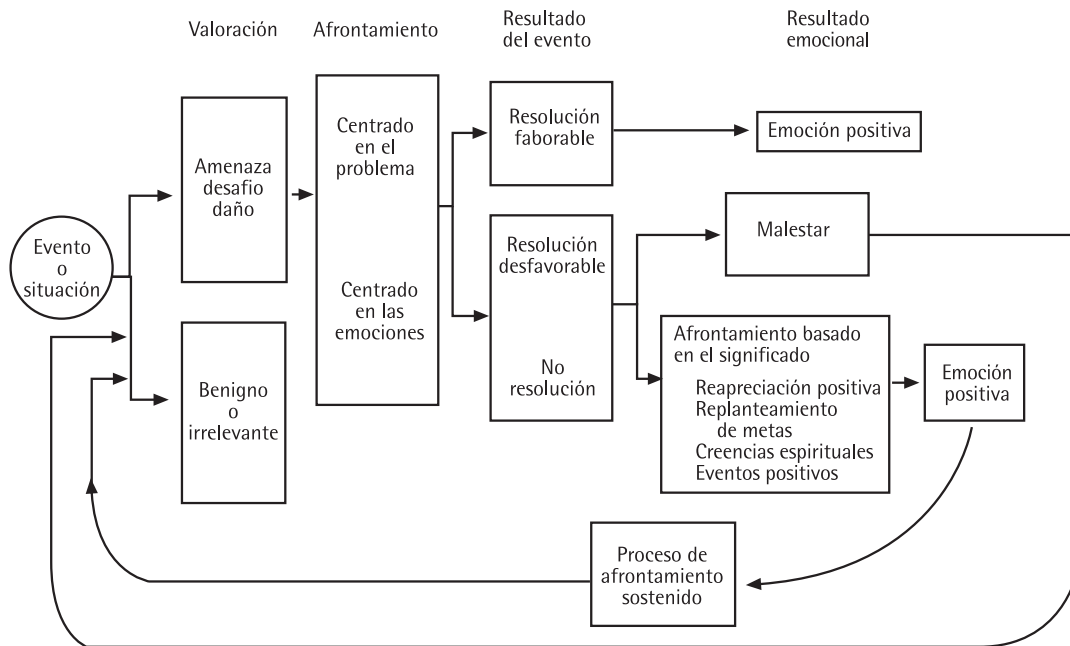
Valoración

Afrontamiento

Resultado del evento

Resultado emocional

Evento o situación

Amenaza desafío daño

Benigno o irrelevante

Centrado en el problema

Centrado en las emociones

Resolución faborable

Resolución desfavorable

No resolución

Emoción positiva

Malestar

Afrontamiento basado en el significado
Reapreciación positiva
Replanteamiento de metas
Creencias espirituales
Eventos positivos

Emoción positiva

Proceso de afrontamiento sostenido